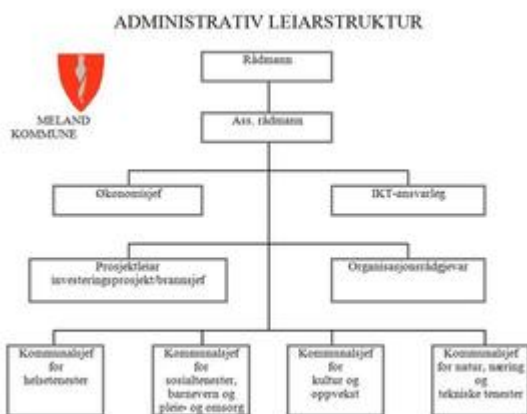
ADMINISTRATIV LEIARSTRUKTUR

MELAND KOMMUNE

Rådmann

Ass. rådmann

Økonomisjef

IKT-ansvarleg

Prosjektleiar investeringsprosjekt/brannsjef

Organisasjonsrådgjevar

Kommunalsjef for helsetenester

Kommunalsjef for sosialtenester, barnevern og pleie- og omsorg

Kommunalsjef for kultur og oppvekst

Kommunalsjef for natur, næring og tekniske tenester